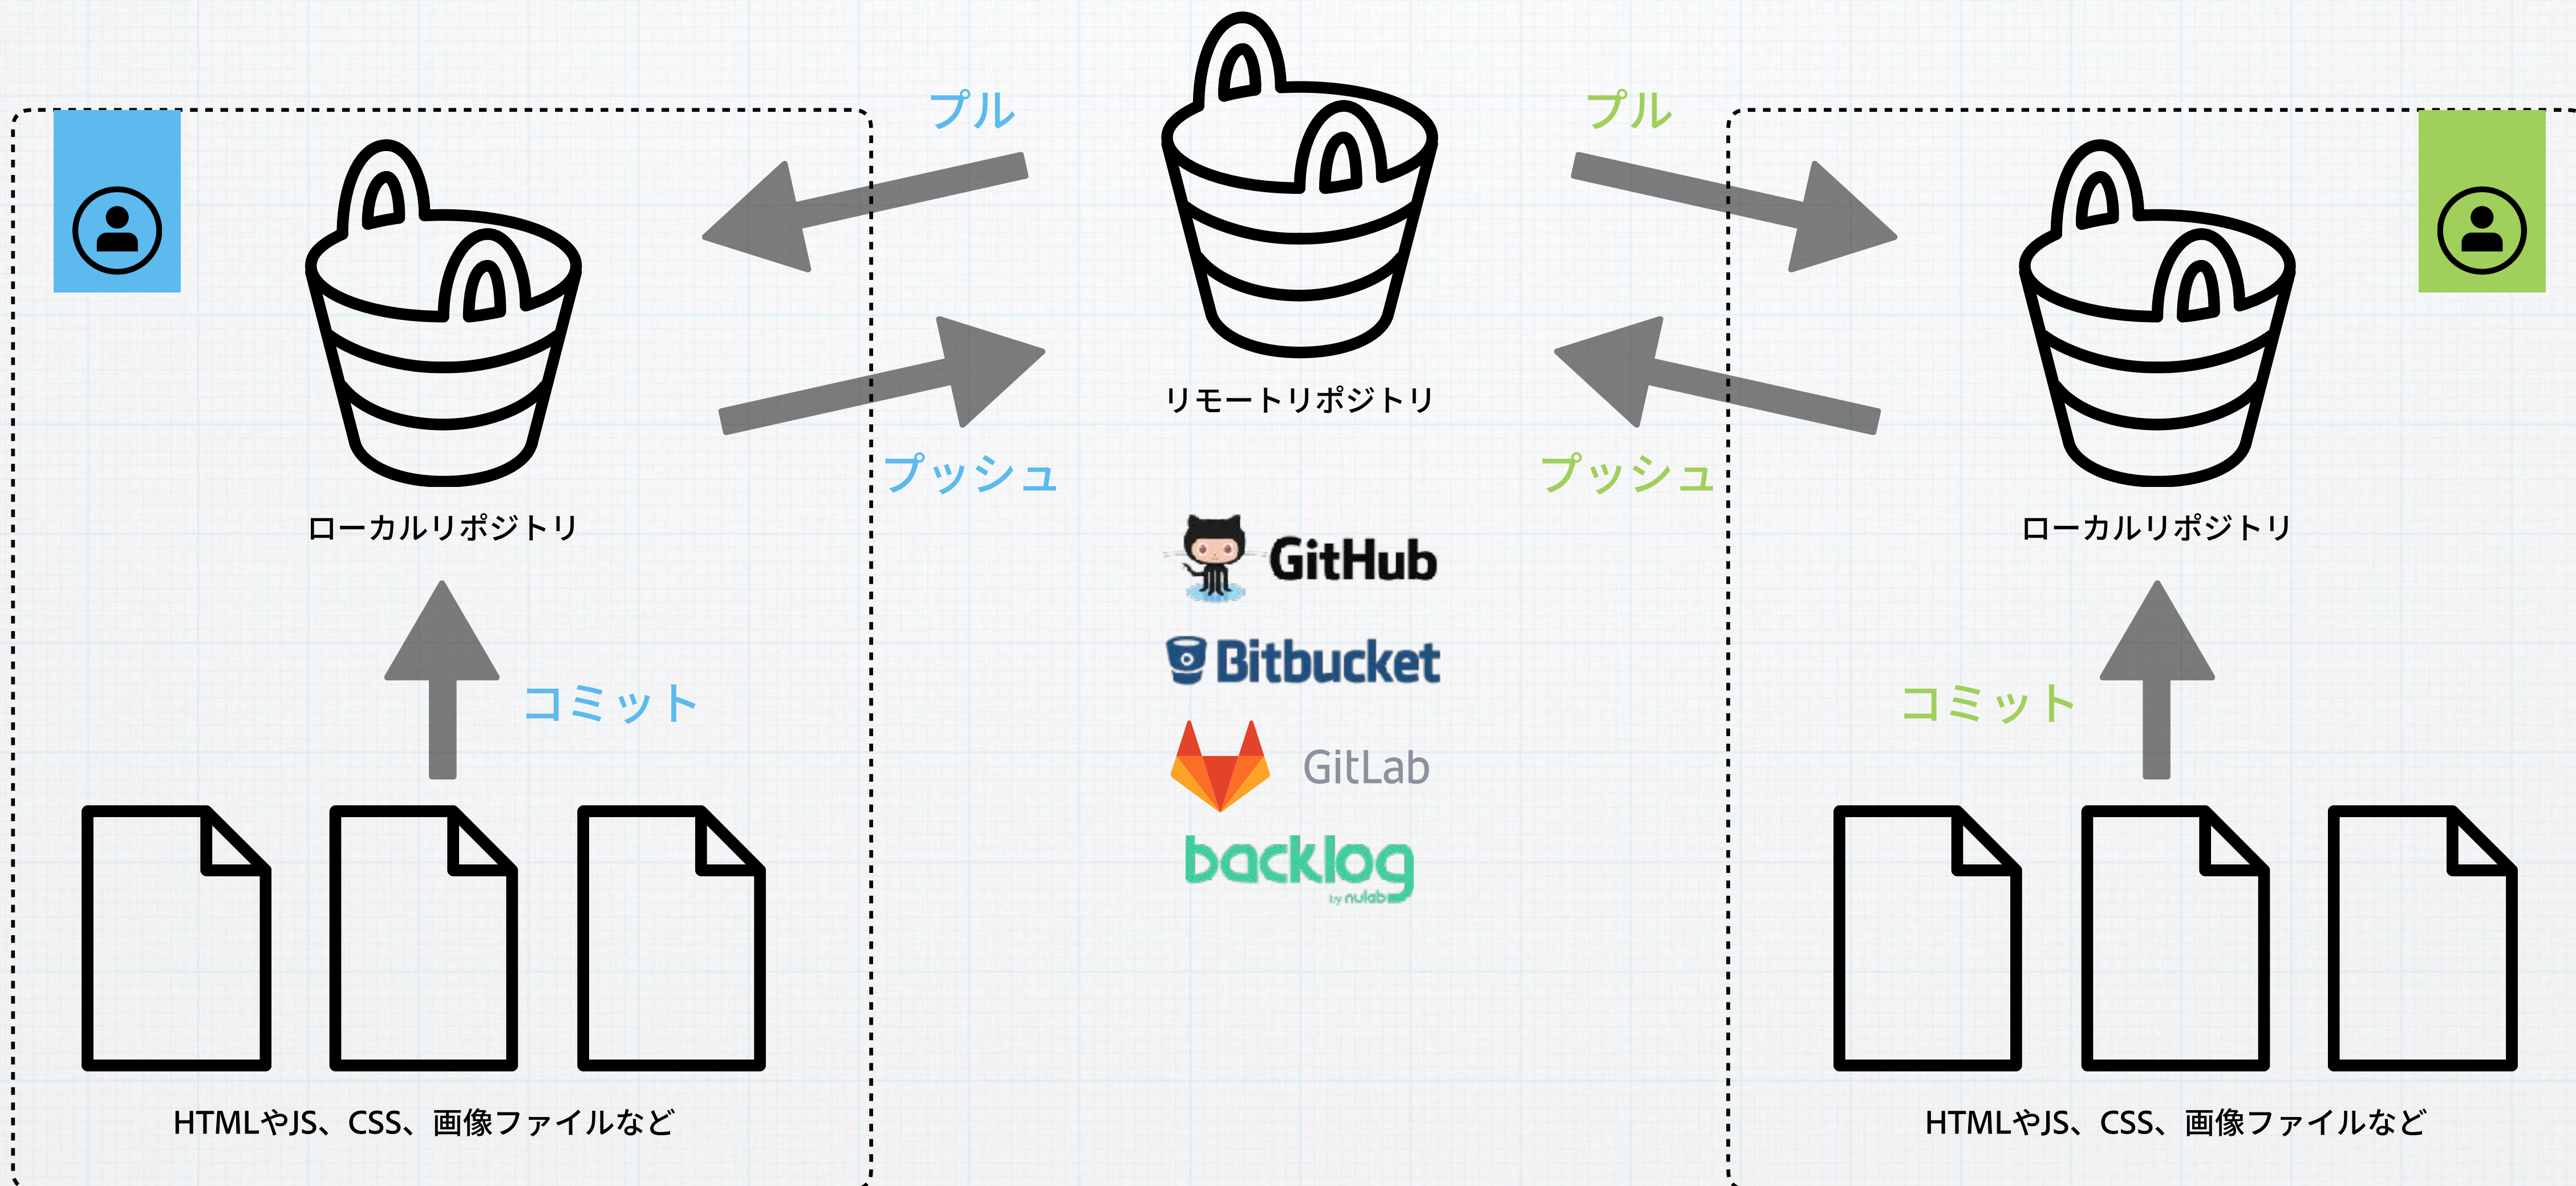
プル

プル

リモートリポジトリ

ローカルリポジトリ

プッシュ

プッシュ

ローカルリポジトリ

GitHub

Bitbucket

GitLab

backlog
by nulab

コミット

コミット

HTMLやJS、CSS、画像ファイルなど

HTMLやJS、CSS、画像ファイルなど